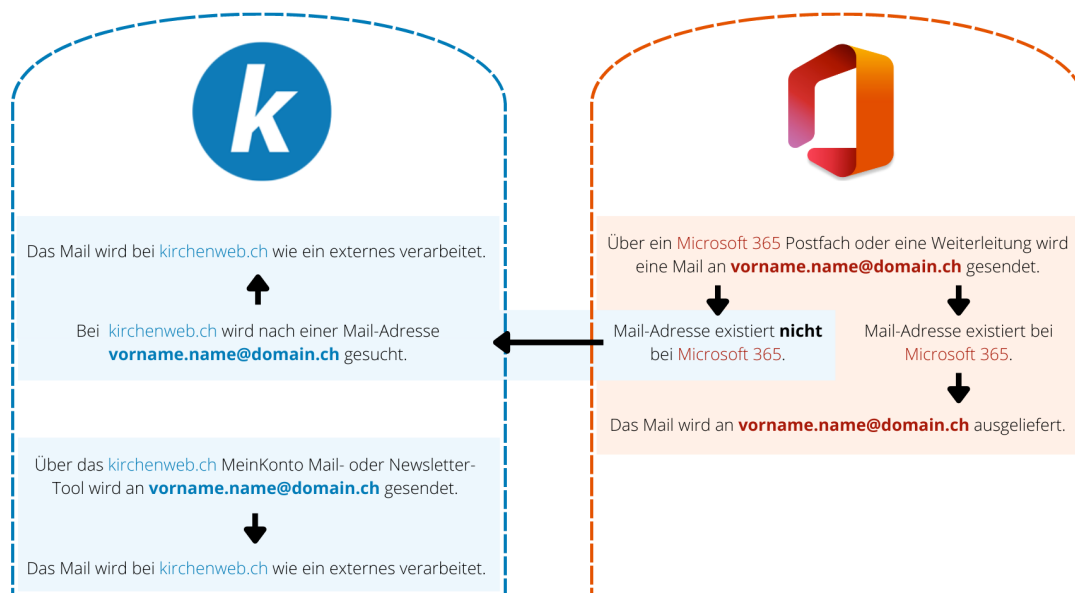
k

Das Mail wird bei kirchenweb.ch wie ein externes verarbeitet.

Bei kirchenweb.ch wird nach einer Mail-Adresse **vorname.name@domain.ch** gesucht.

Über das kirchenweb.ch MeinKonto Mail- oder Newsletter-Tool wird an **vorname.name@domain.ch** gesendet.

Das Mail wird bei kirchenweb.ch wie ein externes verarbeitet.

Über ein Microsoft 365 Postfach oder eine Weiterleitung wird eine Mail an **vorname.name@domain.ch** gesendet.

Mail-Adresse existiert **nicht** bei Microsoft 365.

Mail-Adresse existiert bei Microsoft 365.

Das Mail wird an **vorname.name@domain.ch** ausgeliefert.